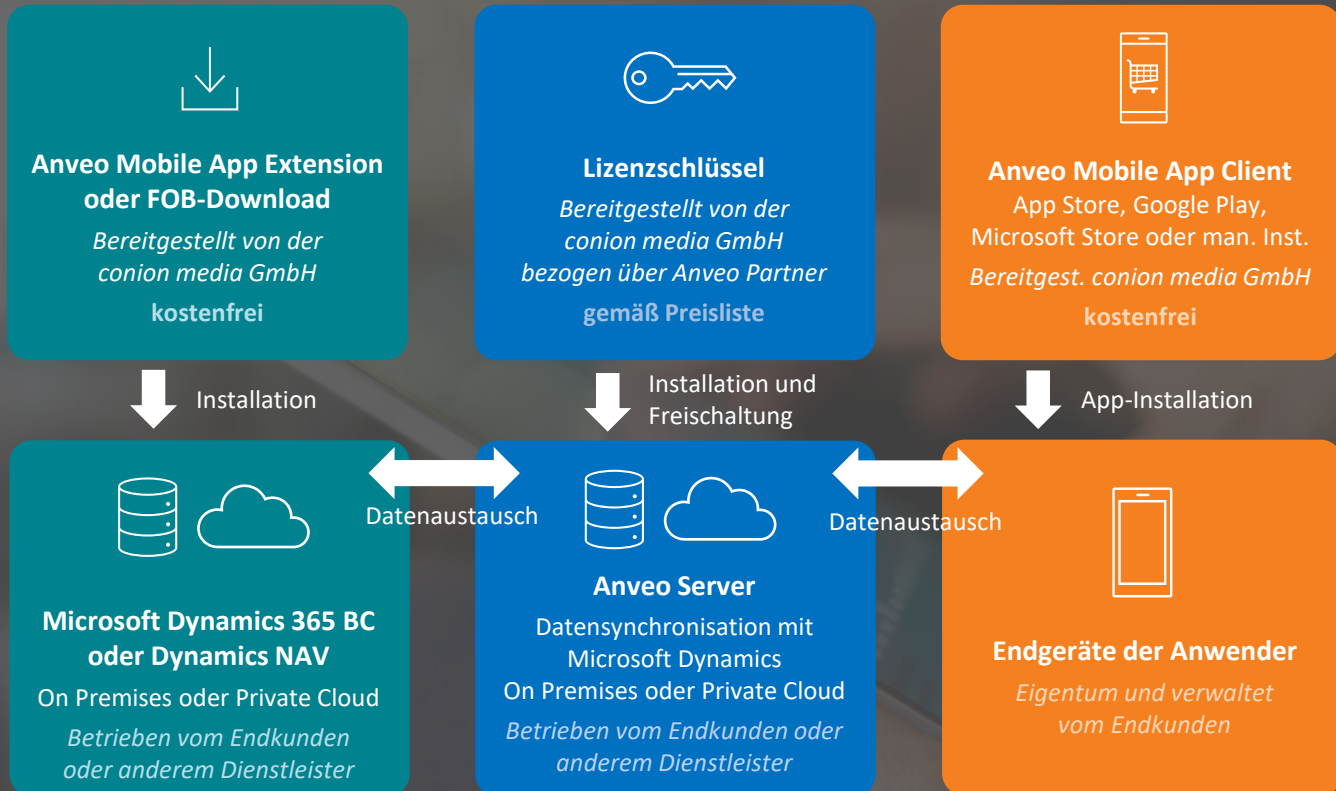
Anveo Mobile App Extension oder FOB-Download
Bereitgestellt von der conion media GmbH
kostenfrei

Lizenzschlüssel
Bereitgestellt von der conion media GmbH bezogen über Anveo Partner
gemäß Preisliste

Anveo Mobile App Client
App Store, Google Play, Microsoft Store oder man. Inst.
Bereitgest. conion media GmbH
kostenfrei

Installation

Installation und Freischaltung

App-Installation

Datenaustausch

Datenaustausch

Microsoft Dynamics 365 BC oder Dynamics NAV
On Premises oder Private Cloud
Betrieben vom Endkunden oder anderem Dienstleister

Anveo Server
Datensynchronisation mit Microsoft Dynamics
On Premises oder Private Cloud
Betrieben vom Endkunden oder anderem Dienstleister

Endgeräte der Anwender
Eigentum und verwaltet vom Endkunden